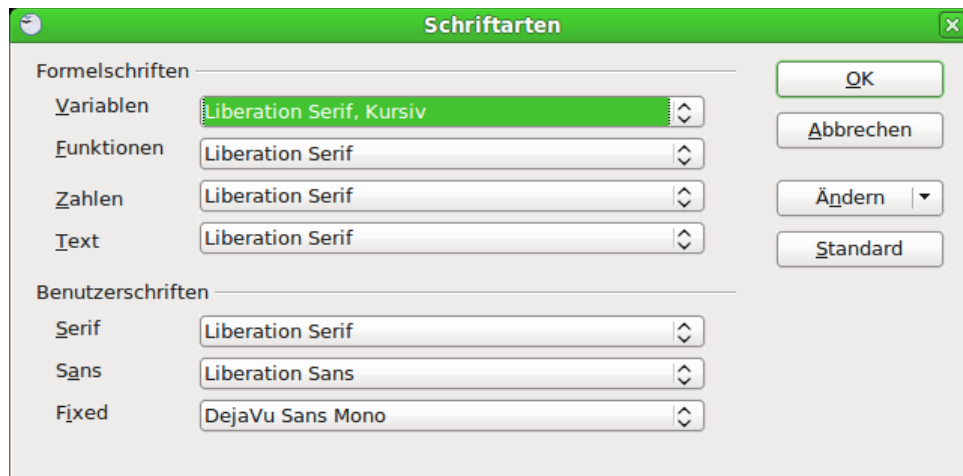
Schriftarten

Formelschriften

Variablen | Liberation Serif, Kursiv
Funktionen | Liberation Serif
Zahlen | Liberation Serif
Text | Liberation Serif

Benutzerschriften

Serif | Liberation Serif
Sans | Liberation Sans
Fixed | DejaVu Sans Mono

OK
Abbrechen
Ändern
Standard